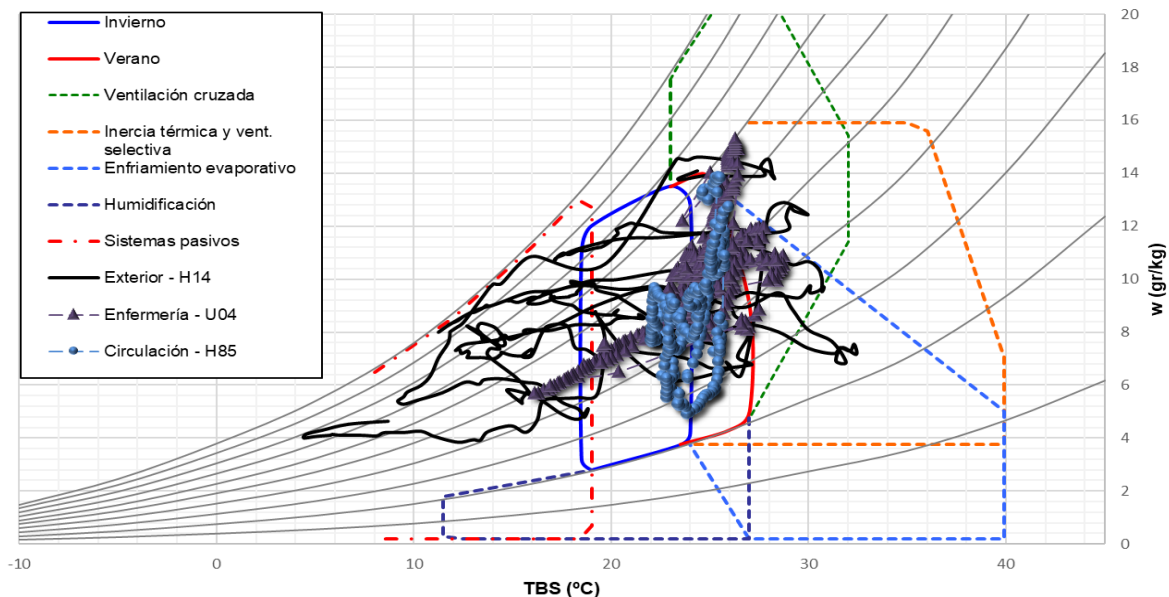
Invierno
Verano
Ventilación cruzada
Inercia térmica y vent. selectiva
Enfriamiento evaporativo
Humidificación
Sistemas pasivos
Exterior - H14
Enfermería - U04
Circulación - H85

20
18
16
14
12
10
8
6
4
2
0
w (gr/kg)

-10
0
10
20
30
40
TBS (ºC)